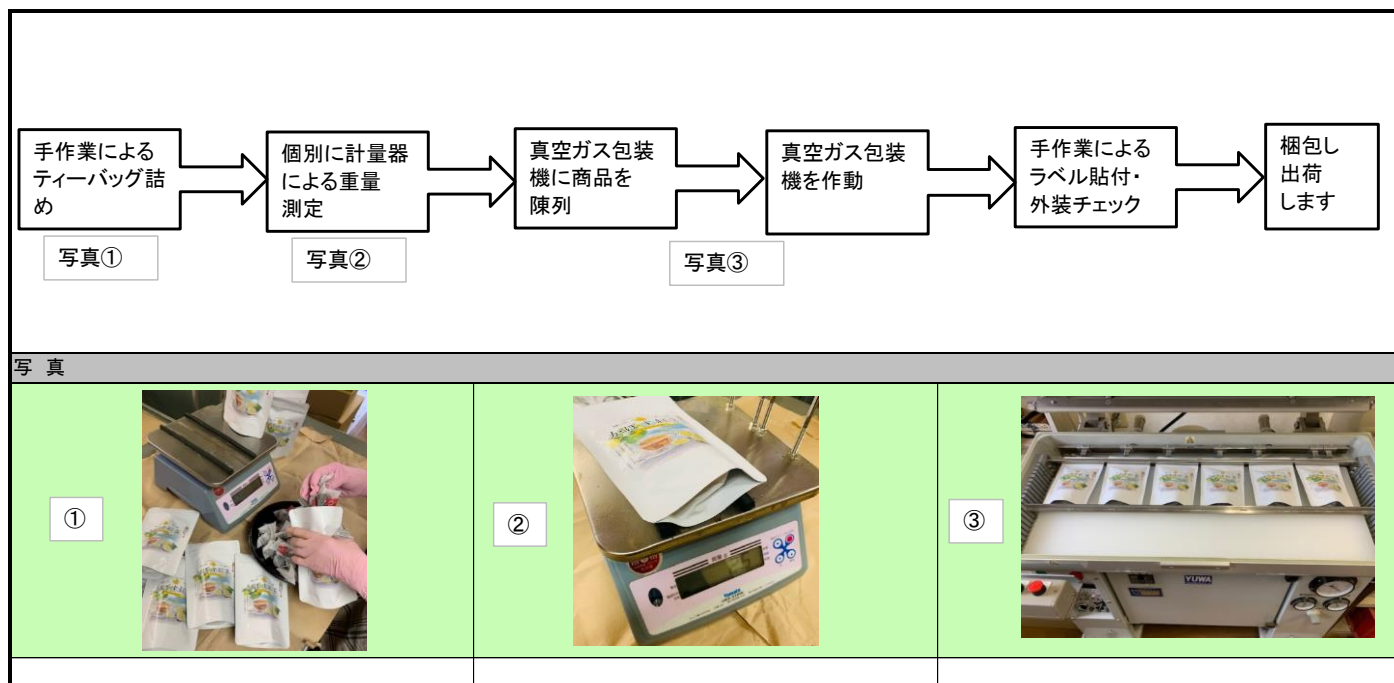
手作業によるティーバッグ詰め

写真①

個別に計量器による重量測定

写真②

真空ガス包装機に商品を陳列

写真③

真空ガス包装機を作動

手作業によるラベル貼付・外装チェック

梱包し出荷します

写 真

①

②

③

YUWA